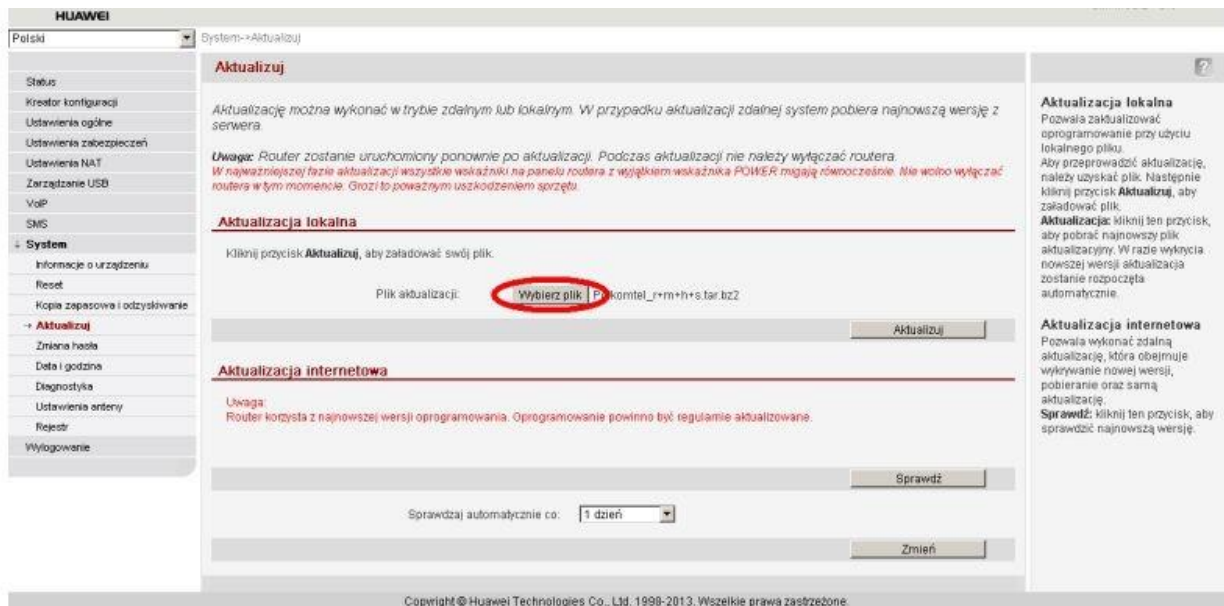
HUAWEI

Polski

System->Aktualizuj

Status
Kreator konfiguracji
Ustawienia ogólne
Ustawienia zabezpieczeń
Ustawienia NAT
Zarządzanie USB
VoIP
SMS
System
Informacje o urządzeniu
Reset
Kopia zapasowa i odzyskiwanie
Aktualizuj
Zmiana hasła
Data i godzina
Diagnostyka
Ustawienia anteny
Rejestr
Wylogowanie

Aktualizuj

Aktualizację można wykonać w trybie zdalnym lub lokalnym. W przypadku aktualizacji zdalnej system pobiera najnowszą wersję z serwera.

Uwaga: Router zostanie uruchomiony ponownie po aktualizacji. Podczas aktualizacji nie należy wyłączać routera.
W najważniejszej fazie aktualizacji wszystkie wskaźniki na panelu routera z wyjątkiem wskaźnika POWER migają równocześnie. Nie wolno wyłączać routera w tym momencie. Grozi to poważnym uszkodzeniem sprzętu.

Aktualizacja lokalna

Kliknij przycisk Aktualizuj, aby załadować swój plik.

Plik aktualizacji: Wybierz plik P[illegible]komtel_r+m+h+s.tar.bz2

Aktualizuj

Aktualizacja internetowa

Uwaga:
Router korzysta z najnowszej wersji oprogramowania. Oprogramowanie powinno być regularnie aktualizowane.

Sprawdź

Sprawdzaj automatycznie co: 1 dzień

Zmień

Aktualizacja lokalna
Pozwala zaktualizować oprogramowanie przy użyciu lokalnego pliku.
Aby przeprowadzić aktualizację, należy uzyskać plik. Następnie kliknij przycisk Aktualizuj, aby załadować plik.
Aktualizacja: kliknij ten przycisk, aby pobrać najnowszy plik aktualizacyjny. W razie wykrycia nowszej wersji aktualizacja zostanie rozpoczęta automatycznie.

Aktualizacja internetowa
Pozwala wykonać zdalną aktualizację, która obejmuje wykrywanie nowej wersji, pobieranie oraz samą aktualizację.
Sprawdź: kliknij ten przycisk, aby sprawdzić najnowszą wersję.

Copyright © Huawei Technologies Co., Ltd. 1998-2013. Wszelkie prawa zastrzeżone.